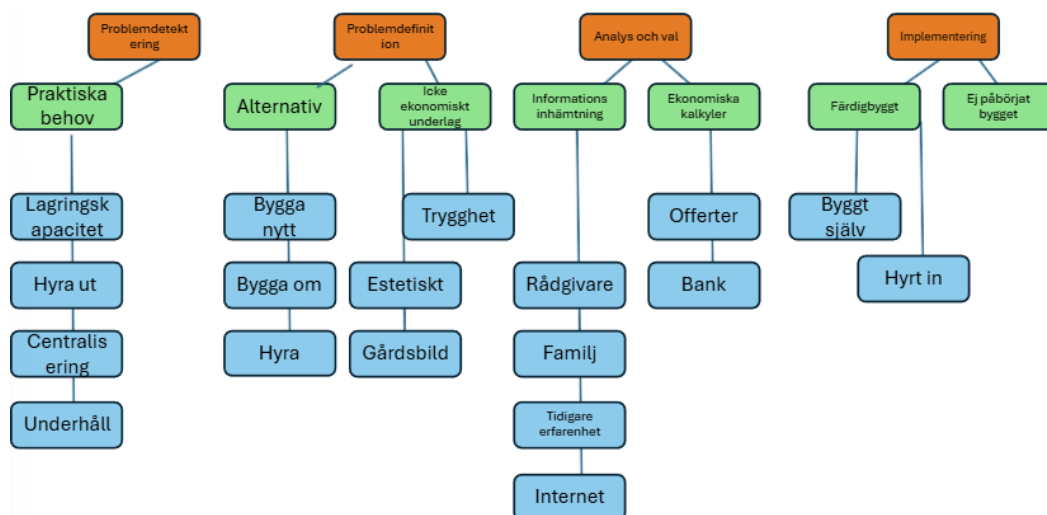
Problemdetektering

Praktiska behov

Lagringskapacitet

Hyra ut

Centralisering

Underhåll

Problemdefinition

Alternativ

Bygga nytt

Bygga om

Hyra

Icke ekonomiskt underlag

Trygghet

Estetiskt

Gårdsbild

Analys och val

Informations inhämtning

Rådgivare

Familj

Tidigare erfarenhet

Internet

Ekonomiska kalkyler

Offerter

Bank

Implementering

Färdigbyggt

Byggt själv

Hyrt in

Ej påbörjat bygget